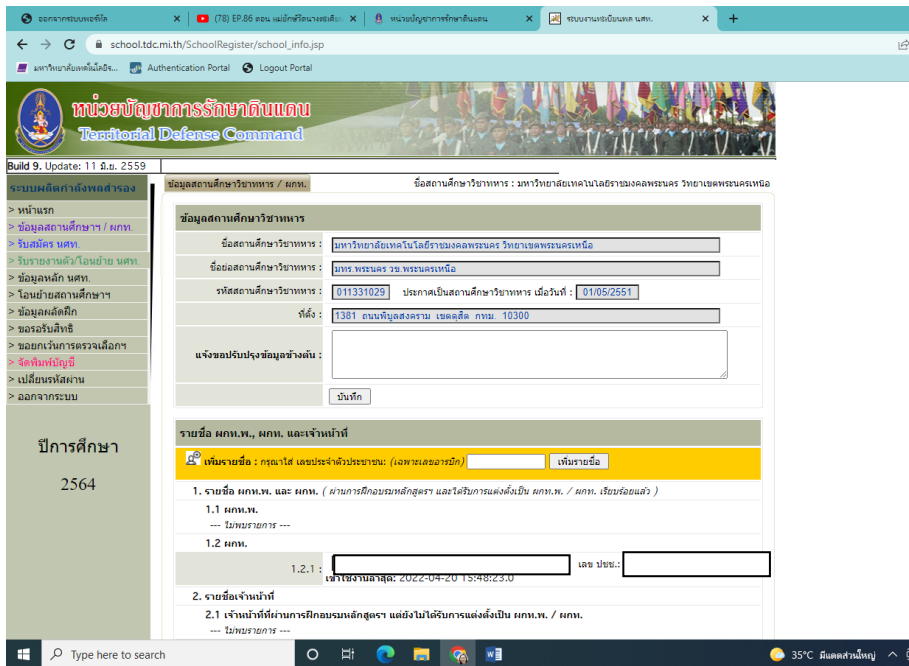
ออกจากระบบพอร์ทัล
(78) EP.86 ตอน แม่ยักษ์จิตนางยะเลิน
หน่วยบัญชาการรักษาดินแดน
ระบบงานทะเบียนผล นศท.
school.tdc.mi.th/SchoolRegister/school_info.jsp
มหาวิทยาลัยเทคโนโลยีร...
Authentication Portal
Logout Portal

หน่วยบัญชาการรักษาดินแดน
Territorial Defense Command

Build 9. Update: 11 มิ.ย. 2559

ระบบผลิตกำลังพลสำรอง
> หน้าแรก
> ข้อมูลสถานศึกษาฯ / ผกท.
> รับสมัคร นศท.
> รับรายงานตัว/โอนย้าย นศท.
> ข้อมูลหลัก นศท.
> โอนย้ายสถานศึกษาฯ
> ข้อมูลผลัดฝึก
> ขอรอรับสิทธิ
> ขอยกเว้นการตรวจเลือกฯ
> จัดพิมพ์บัญชี
> เปลี่ยนรหัสผ่าน
> ออกจากระบบ

ปีการศึกษา
2564

ข้อมูลสถานศึกษาวิชาทหาร / ผกท.
ชื่อสถานศึกษาวิชาทหาร : มหาวิทยาลัยเทคโนโลยีราชมงคลพระนคร วิทยาเขตพระนครเหนือ

ข้อมูลสถานศึกษาวิชาทหาร

| | |
|---|---|
| ชื่อสถานศึกษาวิชาทหาร : | มหาวิทยาลัยเทคโนโลยีราชมงคลพระนคร วิทยาเขตพระนครเหนือ |
| ชื่อย่อสถานศึกษาวิชาทหาร : | มทร.พระนคร วข.พระนครเหนือ |
| รหัสสถานศึกษาวิชาทหาร : | 011331029 ประกาศเป็นสถานศึกษาวิชาทหาร เมื่อวันที่ : 01/05/2551 |
| ที่ตั้ง : | 1381 ถนนพิบูลสงคราม เขตดุสิต กทม. 10300 |
| แจ้งขอปรับปรุงข้อมูลข้างต้น : | |

บันทึก

รายชื่อ ผกท.พ., ผกท. และเจ้าหน้าที่

เพิ่มรายชื่อ : กรุณาใส่ เลขประจำตัวประชาชน: (เฉพาะเลขอารบิก) เพิ่มรายชื่อ

1. รายชื่อ ผกท.พ. และ ผกท. ( ผ่านการฝึกอบรมหลักสูตรฯ และได้รับการแต่งตั้งเป็น ผกท.พ. / ผกท. เรียบร้อยแล้ว )
1.1 ผกท.พ.
--- ไม่พบรายการ ---
1.2 ผกท.
1.2.1 : เลข ปชช.:
เข้าใช้งานล่าสุด: 2022-04-20 15:48:23.0
2. รายชื่อเจ้าหน้าที่
2.1 เจ้าหน้าที่ที่ผ่านการฝึกอบรมหลักสูตรฯ แต่ยังไม่ได้รับการแต่งตั้งเป็น ผกท.พ. / ผกท.
--- ไม่พบรายการ ---

Type here to search
35°C มีแดดส่วนใหญ่